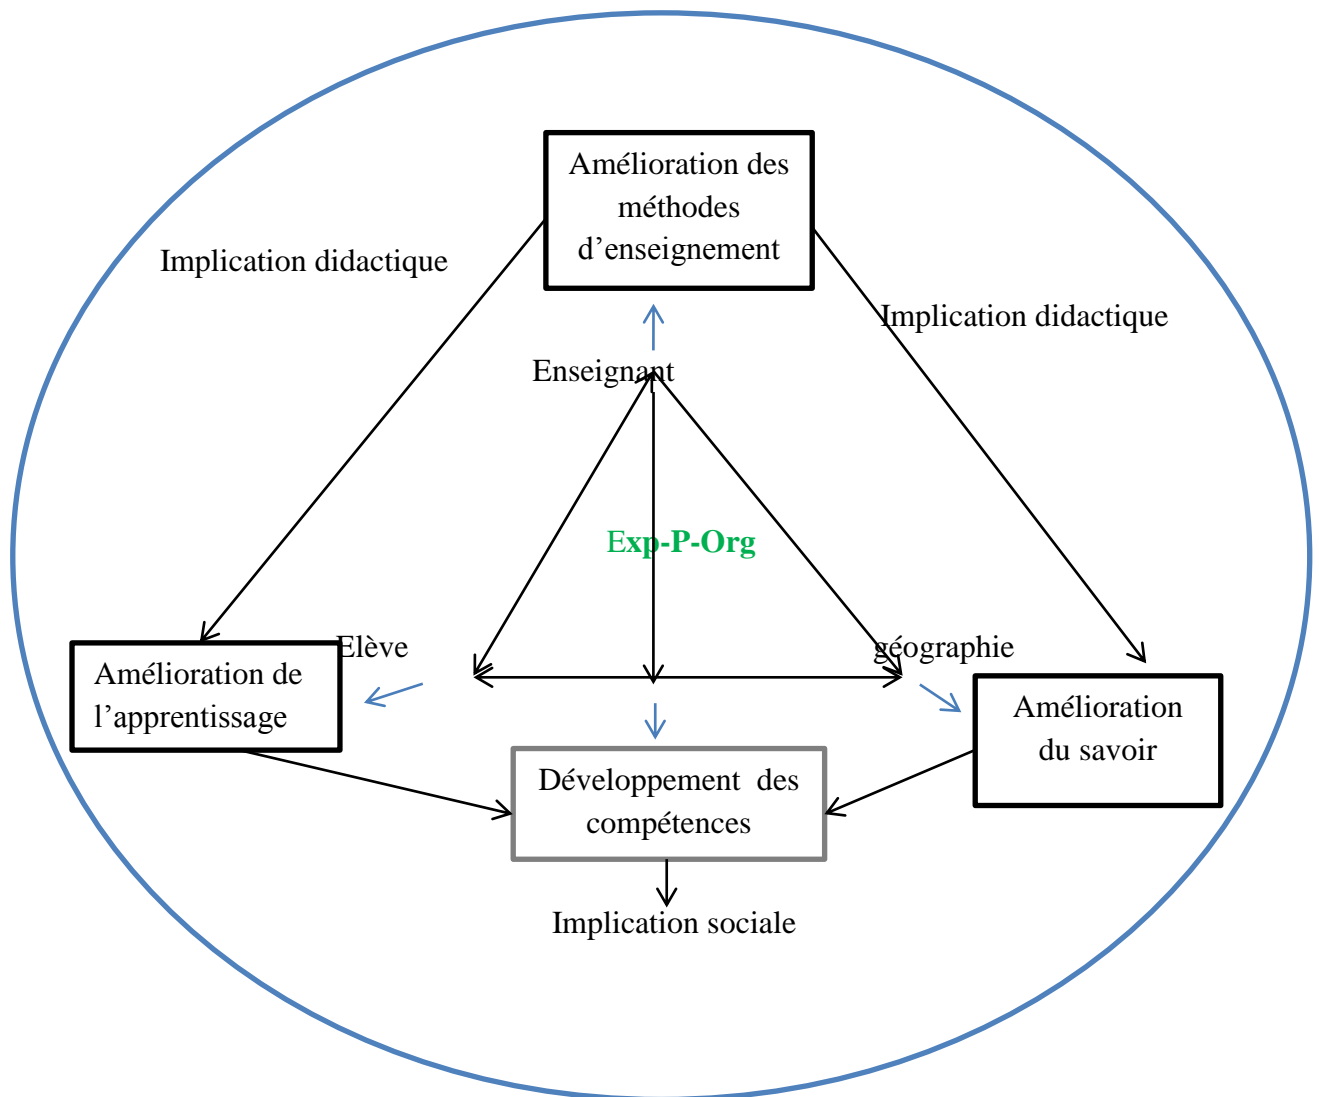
Amélioration des méthodes d'enseignement

Implication didactique

Implication didactique

Enseignant

Exp-P-Org

Elève

géographie

Amélioration de l'apprentissage

Amélioration du savoir

Développement des compétences

Implication sociale